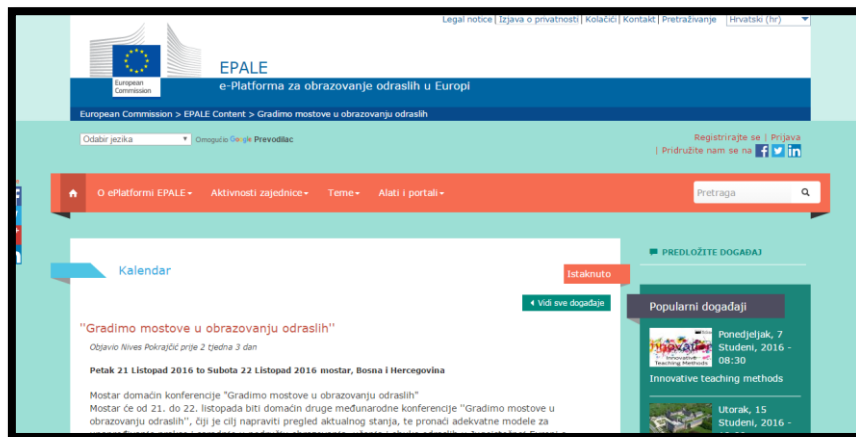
Legal notice | Izjava o privatnosti | Kolačići | Kontakt | Pretraživanje Hrvatski (hr)

European Commission

EPALE
e-Platforma za obrazovanje odraslih u Europi

European Commission > EPALE Content > Gradimo mostove u obrazovanju odraslih

Odabir jezika Omogućio Google Prevodilac

Registrirajte se | Prijava
| Pridružite nam se na

O ePlatformi EPALE Aktivnosti zajednice Teme Alati i portali Pretraga

Kalendar

Istaknuto

PREDLOŽITE DOGAĐAJ

Vidi sve događaje

Popularni događaji

"Gradimo mostove u obrazovanju odraslih"

Objavio Nives Pokrajčić prije 2 tjedna 3 dan

Petak 21 Listopad 2016 to Subota 22 Listopad 2016 mostar, Bosna i Hercegovina

Mostar domaćin konferencije "Gradimo mostove u obrazovanju odraslih"
Mostar će od 21. do 22. listopada biti domaćin druge međunarodne konferencije "Gradimo mostove u obrazovanju odraslih", čiji je cilj napraviti pregled aktualnog stanja, te pronaći adekvatne modele za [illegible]

Ponedjeljak, 7 Studeni, 2016 - 08:30
Innovative teaching methods

Utorak, 15 Studeni, 2016 -